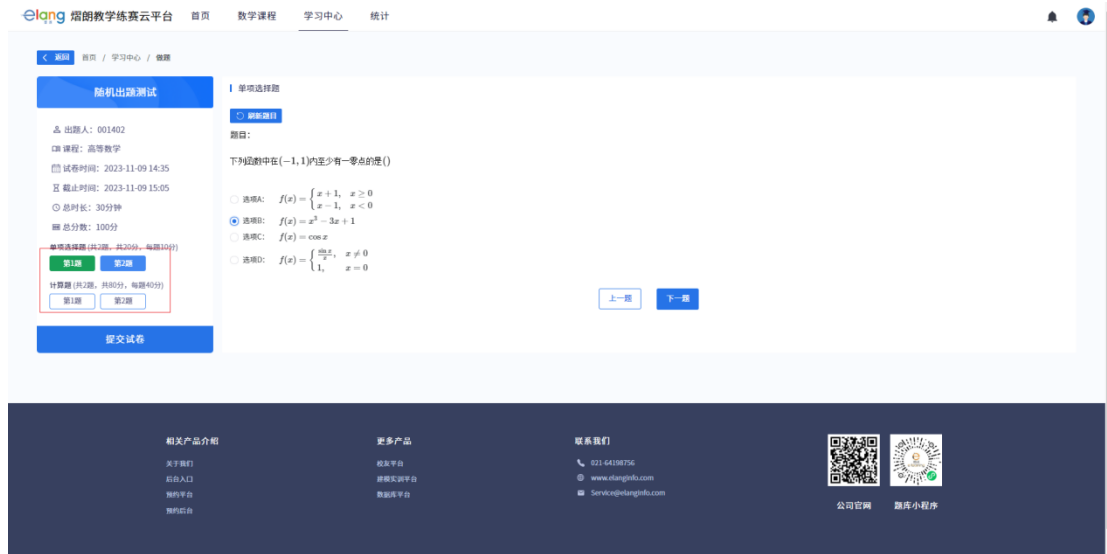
elang 熠朗教学练赛云平台 首页 数学课程 学习中心 统计

< 返回 首页 / 学习中心 / 做题

随机出题测试

出题人：001402
课程：高等数学
试卷时间：2023-11-09 14:35
截止时间：2023-11-09 15:05
总时长：30分钟
总分数：100分

单项选择题 (共2题，共20分，每题10分)
第1题 第2题
计算题 (共2题，共80分，每题40分)
第1题 第2题

提交试卷

单项选择题

刷新题目

题目：

下列函数中在$(-1,1)$内至少有一零点的是()

选项A: $f(x)=\begin{cases} x+1, & x\geq 0 \\ x-1, & x<0 \end{cases}$
选项B: $f(x)=x^3-3x+1$
选项C: $f(x)=\cos x$
选项D: $f(x)=\begin{cases} \frac{\sin x}{x}, & x\neq 0 \\ 1, & x=0 \end{cases}$

上一题 下一题

相关产品介绍
关于我们
后台入口
预约平台
预约后台

更多产品
校友平台
拼模实训平台
数据库平台

联系我们
021-64198756
www.elanginfo.com
Service@elanginfo.com

公司官网 题库小程序